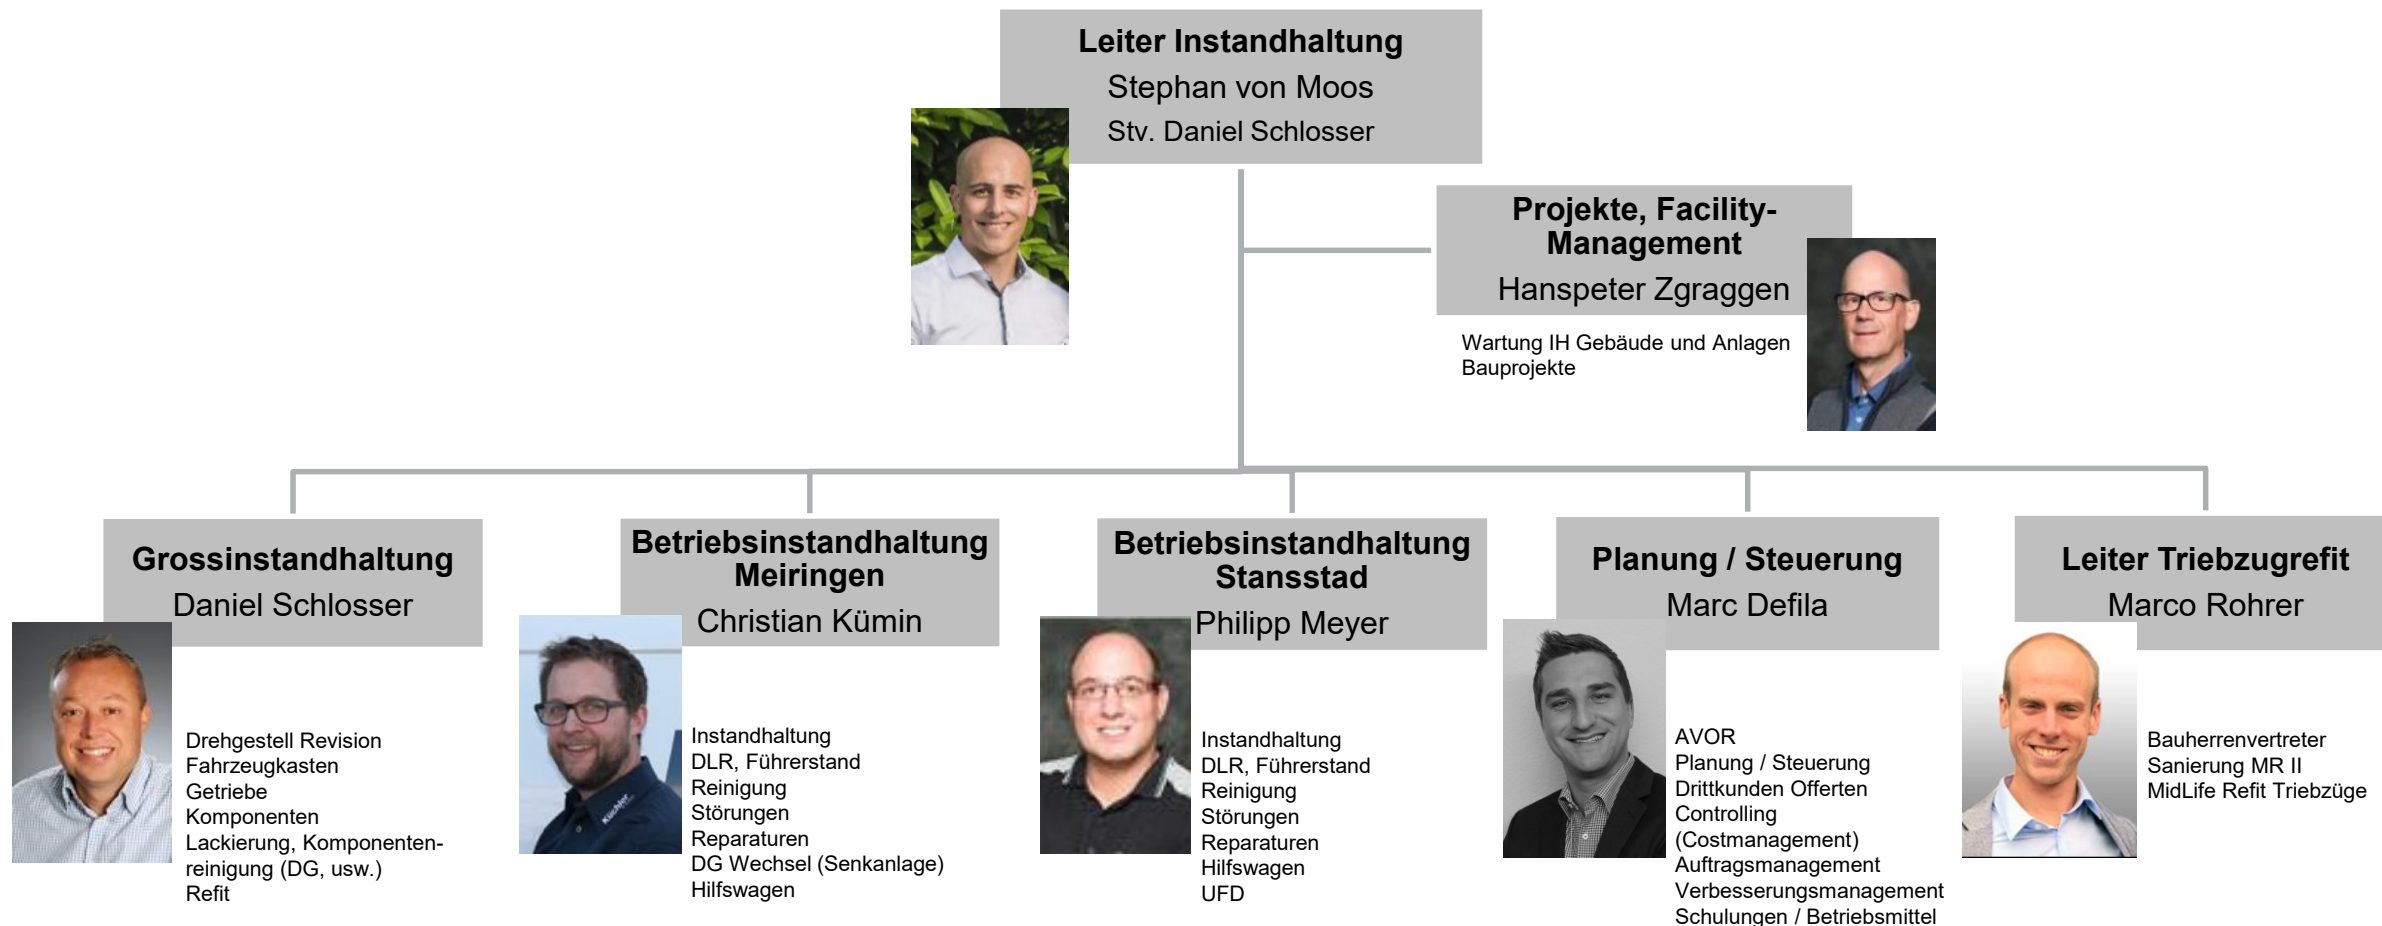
**Leiter Instandhaltung**
Stephan von Moos
Stv. Daniel Schlosser

**Projekte, Facility-Management**
Hanspeter Zgraggen

Wartung IH Gebäude und Anlagen
Bauprojekte

**Grossinstandhaltung**
Daniel Schlosser

Drehgestell Revision
Fahrzeugkasten
Getriebe
Komponenten
Lackierung, Komponenten-reinigung (DG, usw.)
Refit

**Betriebsinstandhaltung Meiringen**
Christian Kümin

Instandhaltung
DLR, Führerstand
Reinigung
Störungen
Reparaturen
DG Wechsel (Senkanlage)
Hilfswagen

**Betriebsinstandhaltung Stansstad**
Philipp Meyer

Instandhaltung
DLR, Führerstand
Reinigung
Störungen
Reparaturen
Hilfswagen
UFD

**Planung / Steuerung**
Marc Defila

AVOR
Planung / Steuerung
Drittkunden Offerten
Controlling
(Costmanagement)
Auftragsmanagement
Verbesserungsmanagement
Schulungen / Betriebsmittel

**Leiter Triebzugrefit**
Marco Rohrer

Bauherrenvertreter
Sanierung MR II
MidLife Refit Triebzüge